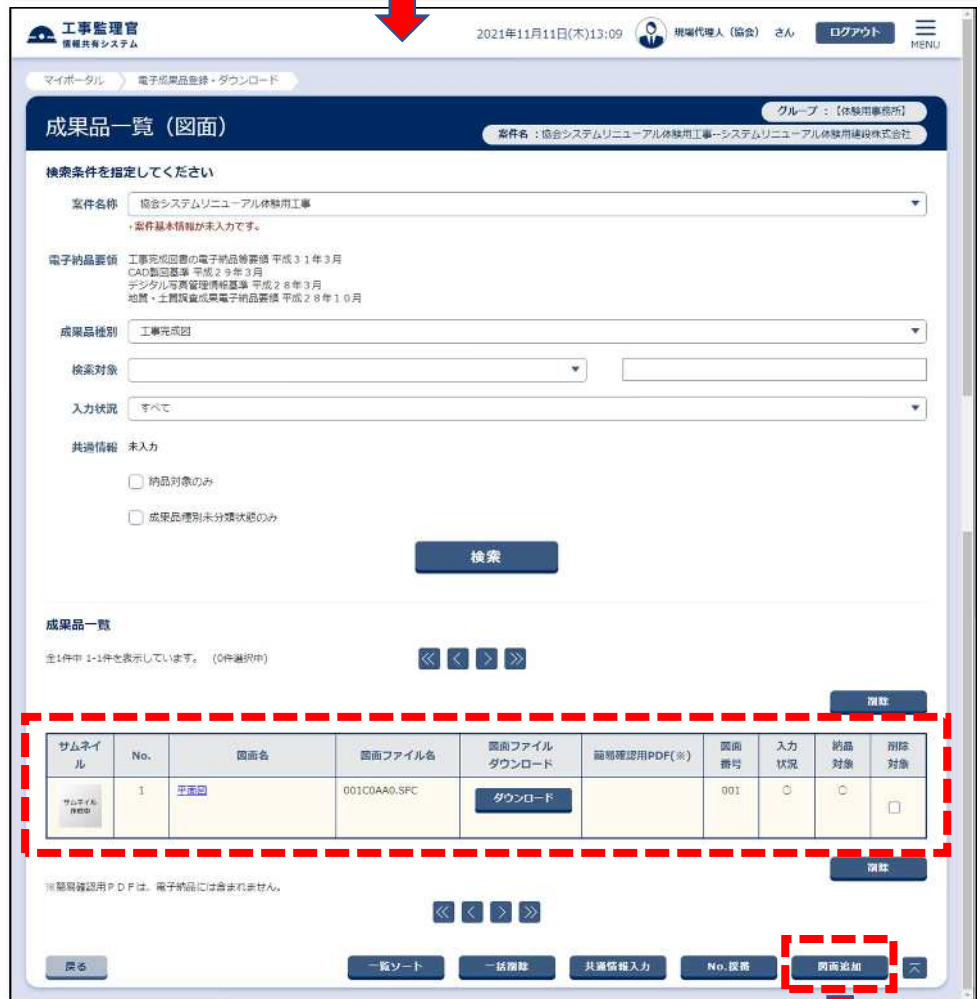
工事監理官 情報共有システム

2021年11月11日(木)13:09 現場代理人（協会） さん ログアウト MENU

マイポータル 電子成果品登録・ダウンロード

成果品一覧（図面）

グループ：【体験用事務所】
案件名：協会システムリニューアル体験用工事--システムリニューアル体験用建設株式会社

検索条件を指定してください

案件名称 協会システムリニューアル体験用工事
・案件基本情報が未入力です。

電子納品要領 工事完成図書の電子納品等要領 平成３１年３月
CAD製図基準 平成２９年３月
デジタル写真管理情報基準 平成２８年３月
地質・土質調査成果電子納品要領 平成２８年１０月

成果品種別 工事完成図

検索対象

入力状況 すべて

共通情報 未入力

納品対象のみ

成果品種別未分類状態のみ

検索

成果品一覧

全1件中 1-1件を表示しています。（0件選択中）

削除

| サムネイル | No. | 図面名 | 図面ファイル名 | 図面ファイルダウンロード | 簡易確認用PDF(※) | 図面番号 | 入力状況 | 納品対象 | 削除対象 |
|---|---|---|---|---|---|---|---|---|---|
| サムネイル作成中 | 1 | 平面図 | 001C0AA0.SFC | ダウンロード | | 001 | ○ | ○ | |

削除

※簡易確認用ＰＤＦは、電子納品には含まれません。

戻る 一覧ソート 一括削除 共通情報入力 No.採番 図面追加